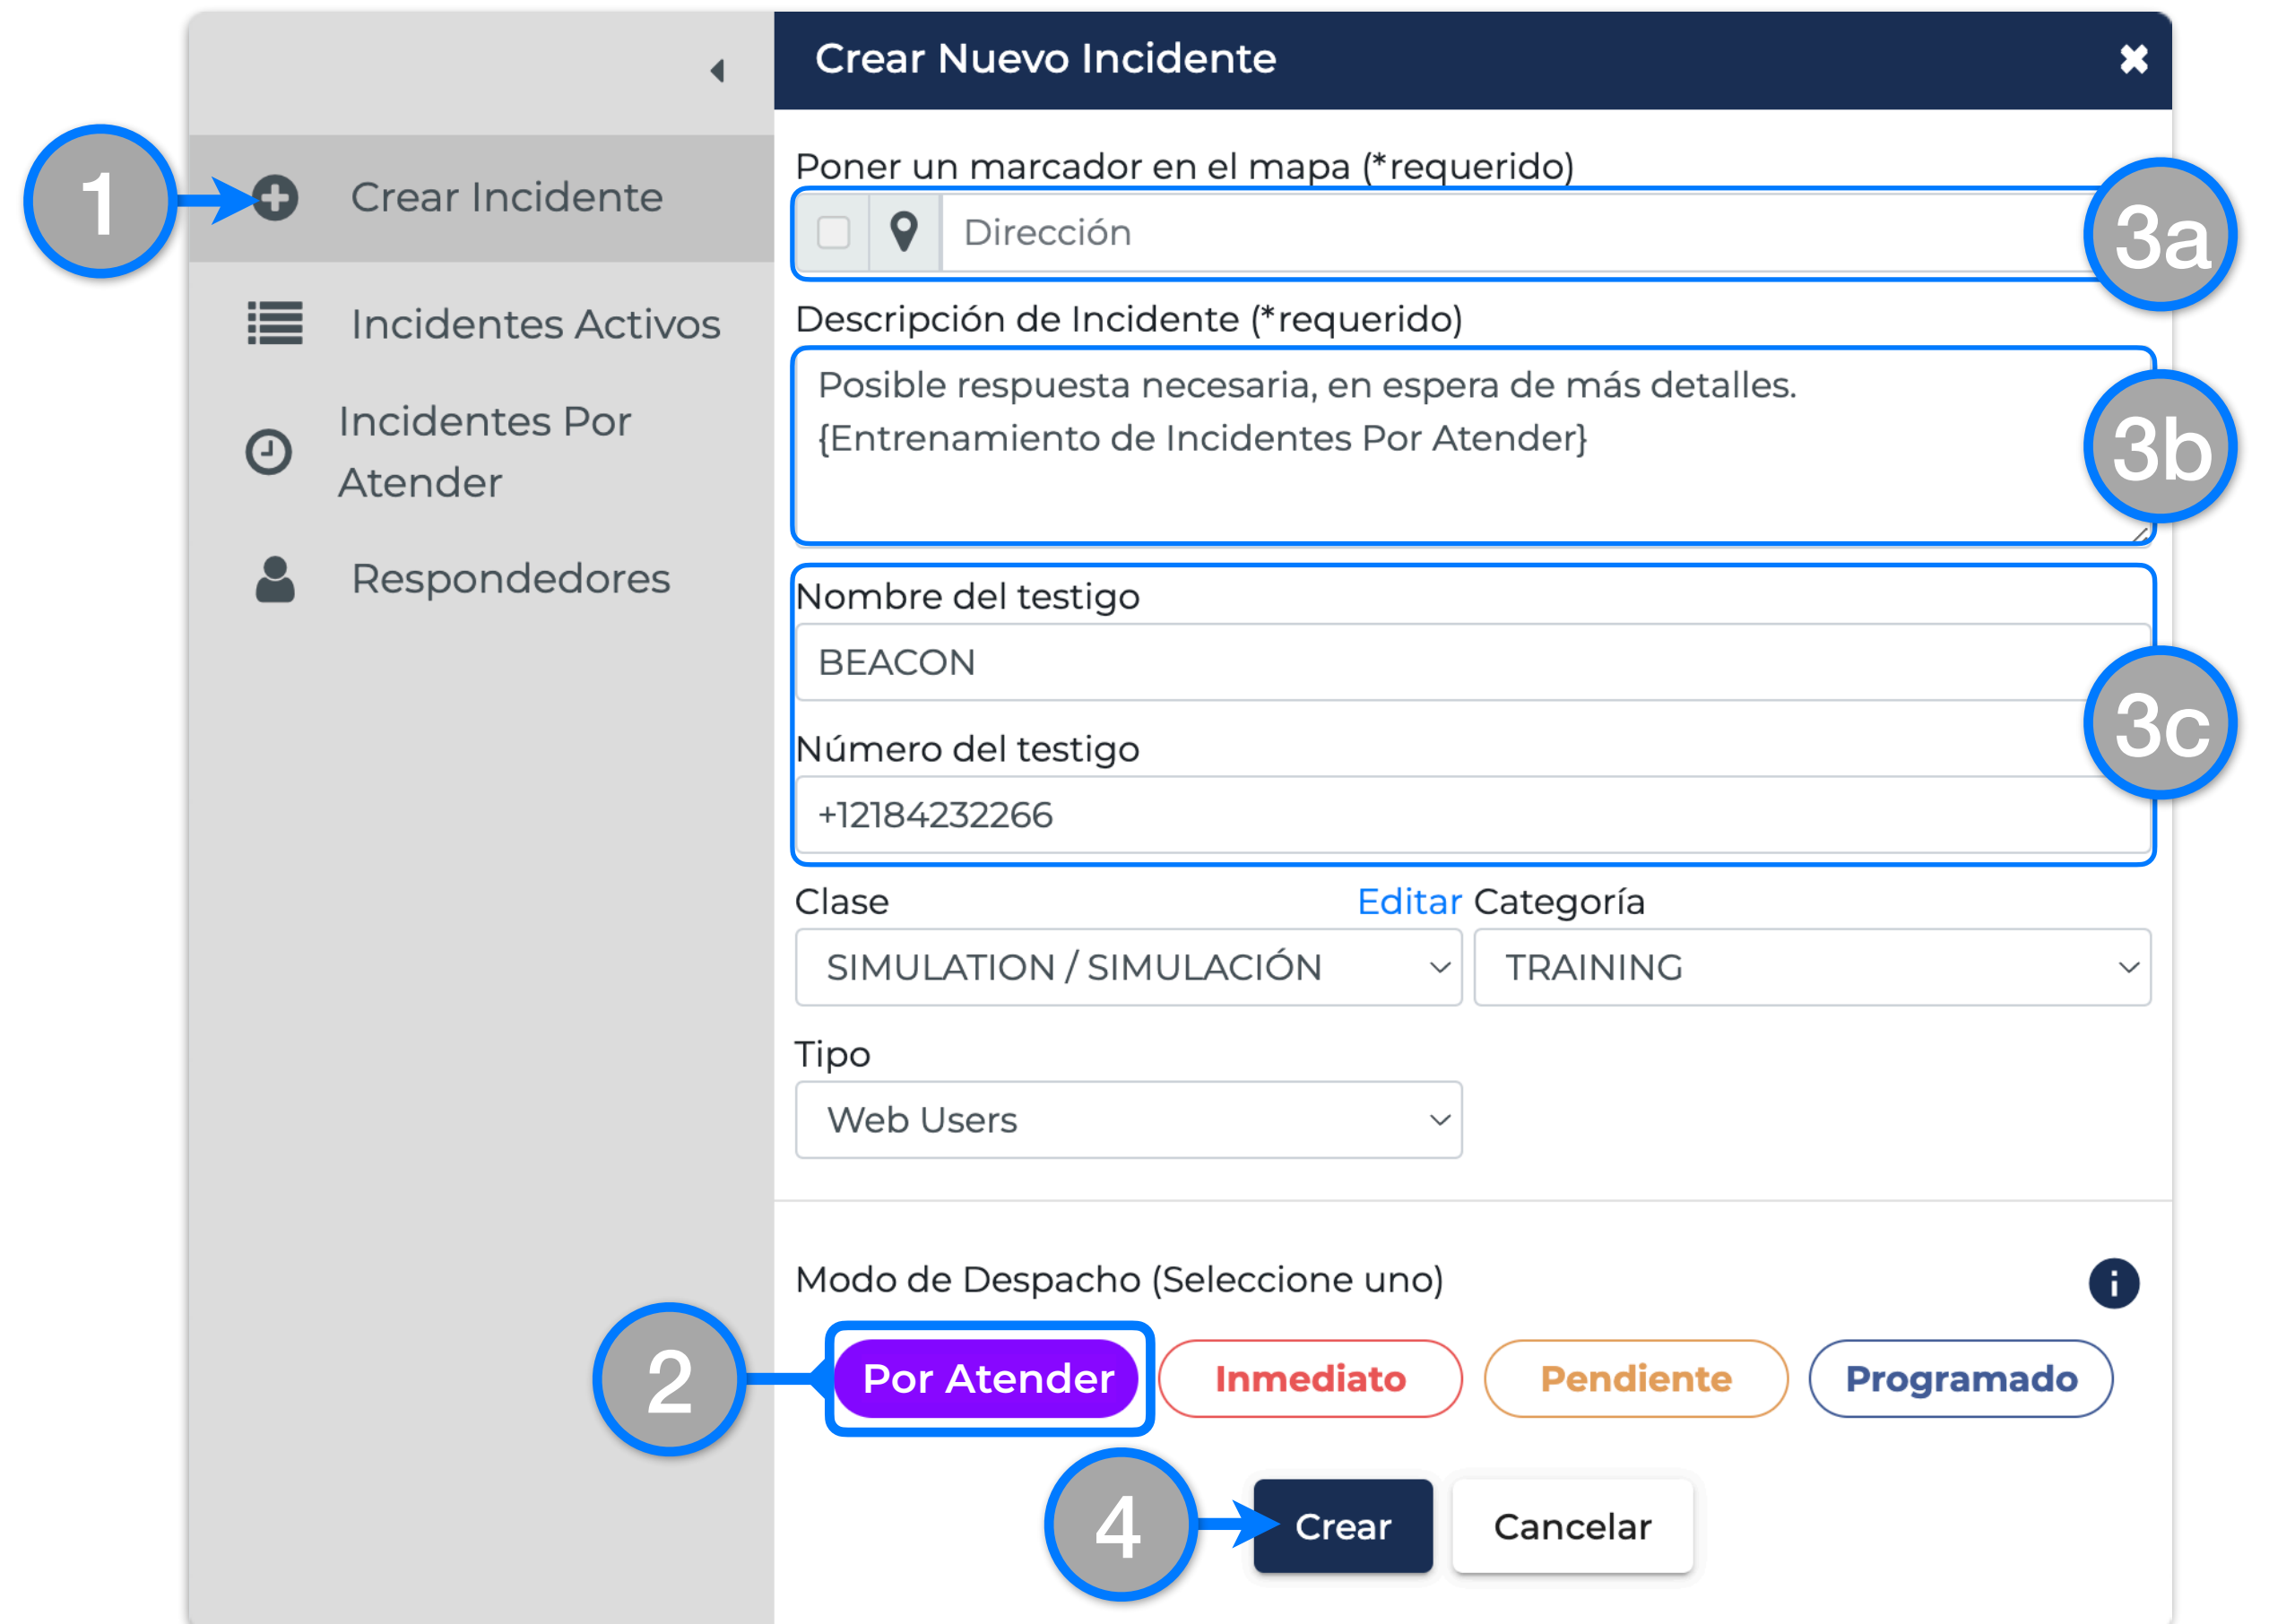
1

Crear Incidente

Incidentes Activos

Incidentes Por Atender

Respondedores

Crear Nuevo Incidente

✖

Poner un marcador en el mapa (*requerido)

Dirección

3a

Descripción de Incidente (*requerido)

Posible respuesta necesaria, en espera de más detalles.
{Entrenamiento de Incidentes Por Atender}

3b

Nombre del testigo

BEACON

3c

Número del testigo

+12184232266

Clase

Editar Categoría

SIMULATION / SIMULACIÓN

TRAINING

Tipo

Web Users

Modo de Despacho (Seleccione uno)

i

2

Por Atender

Inmediato

Pendiente

Programado

4

Crear

Cancelar